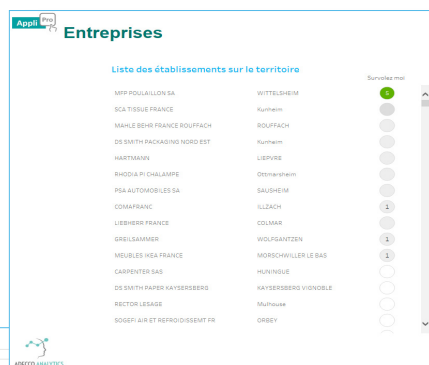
Appli Pro

Entreprises

Liste des établissements sur le territoire

Survolez moi

| | | |
|---|---|---|
| MFP POULAILLON SA | WITTELSHEIM | 6 |
| SCA TISSUE FRANCE | Kunheim | |
| MAHLE BEHR FRANCE ROUFFACH | ROUFFACH | |
| DS SMITH PACKAGING NORD EST | Kunheim | |
| HARTMANN | LIEPVRE | |
| RHODIA PI CHALAMPE | Ottmarsheim | |
| PSA AUTOMOBILES SA | SAUSHEIM | |
| COMAFRANC | ILLZACH | 1 |
| LIEBHERR FRANCE | COLMAR | |
| GREILSAMMER | WOLFGANTZEN | 1 |
| MEUBLES IKEA FRANCE | MORSCHWILLER LE BAS | 1 |
| CARPENTER SAS | HUNINGUE | |
| DS SMITH PAPER KAYSERSBERG | KAYSERSBERG VIGNOBLE | |
| RECTOR LESAGE | Mulhouse | |
| SOGEFI AIR ET REFROIDISSEMENT FR | ORBEY | |

ADECCO ANALYTICS